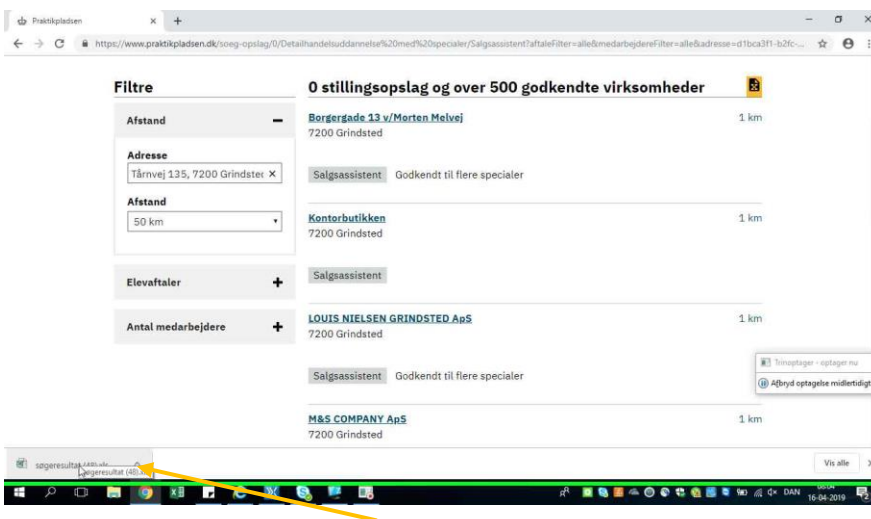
Praktikpladsen

https://www.praktikpladsen.dk/soeg-opslag/0/Detailhandelsuddannelse%20med%20specialer/Salgsassistent?aftaleFilter=alle&medarbejdereFilter=alle&adresse=d1bca3f1-b2fc-...

Filtre

Afstand

Adresse

Tårnvej 135, 7200 Grindsted

Afstand

50 km

Elevaftaler

Antal medarbejdere

0 stillingsopslag og over 500 godkendte virksomheder

Borgergade 13 v/Morten Melvej
7200 Grindsted
1 km

Salgsassistent Godkendt til flere specialer

Kontorbutikken
7200 Grindsted
1 km

Salgsassistent

LOUIS NIELSEN GRINDSTED ApS
7200 Grindsted
1 km

Salgsassistent Godkendt til flere specialer

M&S COMPANY ApS
7200 Grindsted
1 km

Trinoptager - optager nu

Afbryd optagelse midlertidigt

søgeresultat (48).xls

søgeresultat (48).xls

Vis alle

DAN 16-04-2019